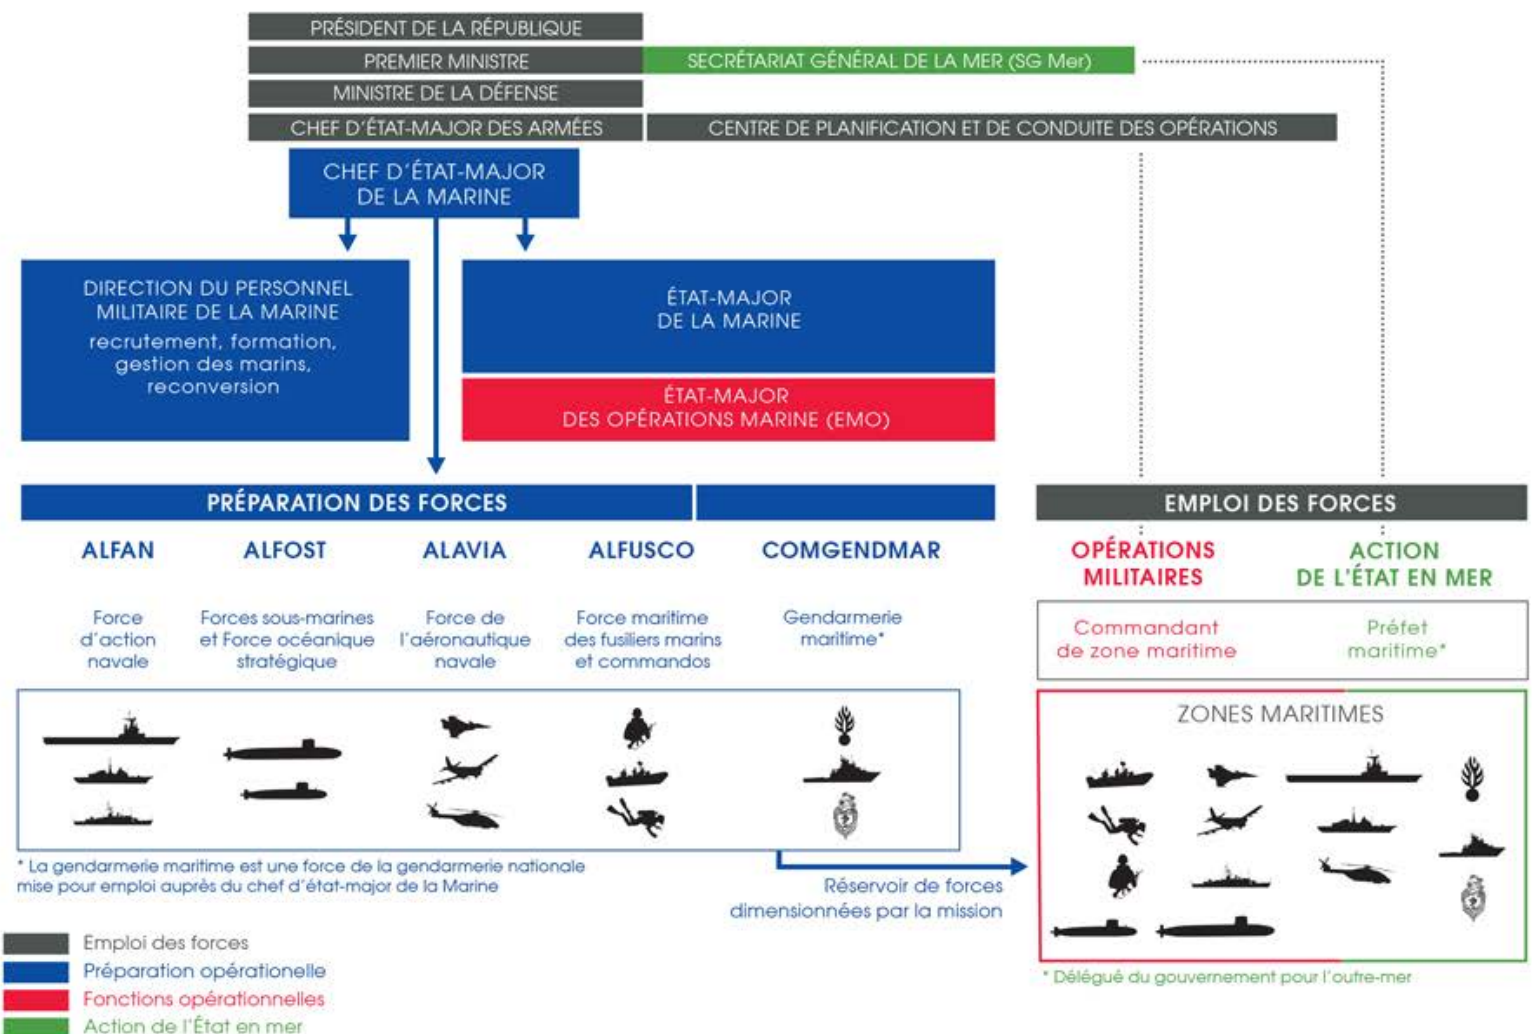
PRÉSIDENT DE LA RÉPUBLIQUE
PREMIER MINISTRE
SECRÉTARIAT GÉNÉRAL DE LA MER (SG Mer)
MINISTRE DE LA DÉFENSE
CHEF D'ÉTAT-MAJOR DES ARMÉES
CENTRE DE PLANIFICATION ET DE CONDUITE DES OPÉRATIONS

CHEF D'ÉTAT-MAJOR DE LA MARINE

DIRECTION DU PERSONNEL MILITAIRE DE LA MARINE
recrutement, formation, gestion des marins, reconversion

ÉTAT-MAJOR DE LA MARINE

ÉTAT-MAJOR DES OPÉRATIONS MARINE (EMO)

PRÉPARATION DES FORCES

EMPLOI DES FORCES

ALFAN
Force d'action navale

ALFOST
Forces sous-marines et Force océanique stratégique

ALAVIA
Force de l'aéronautique navale

ALFUSCO
Force maritime des fusiliers marins et commandos

COMGENDMAR
Gendarmerie maritime*

OPÉRATIONS MILITAIRES
Commandant de zone maritime

ACTION DE L'ÉTAT EN MER
Préfet maritime*

ZONES MARITIMES

* La gendarmerie maritime est une force de la gendarmerie nationale mise pour emploi auprès du chef d'état-major de la Marine

Réservoir de forces dimensionnées par la mission

* Délégué du gouvernement pour l'outre-mer

Emploi des forces
Préparation opérationelle
Fonctions opérationnelles
Action de l'État en mer